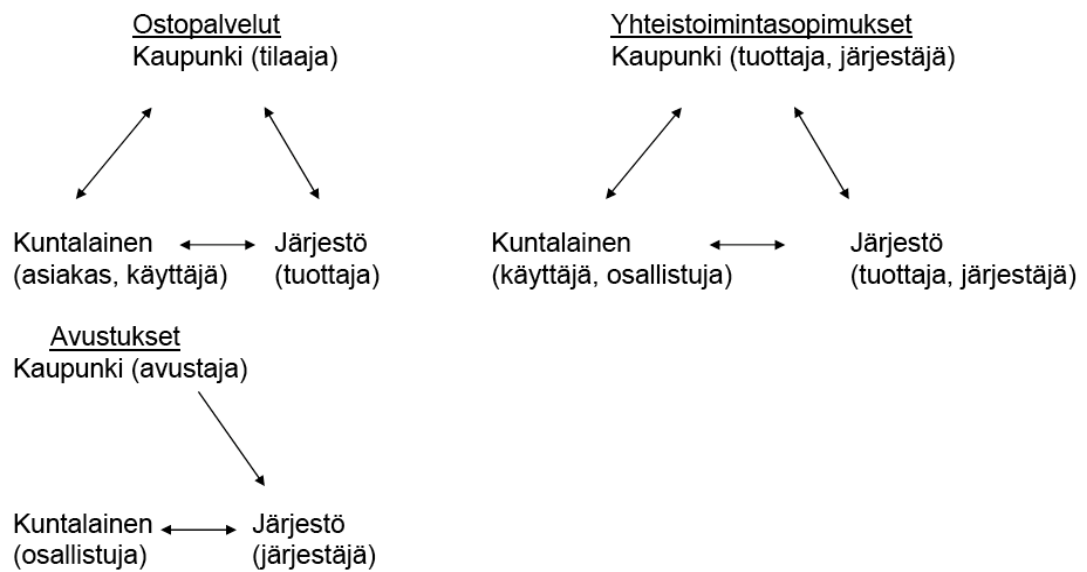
Ostopalvelut
Kaupunki (tilaaja)

Kuntalainen (asiakas, käyttäjä)

Järjestö (tuottaja)

Yhteistoimintasopimukset
Kaupunki (tuottaja, järjestäjä)

Kuntalainen (käyttäjä, osallistuja)

Järjestö (tuottaja, järjestäjä)

Avustukset
Kaupunki (avustaja)

Kuntalainen (osallistuja)

Järjestö (järjestäjä)